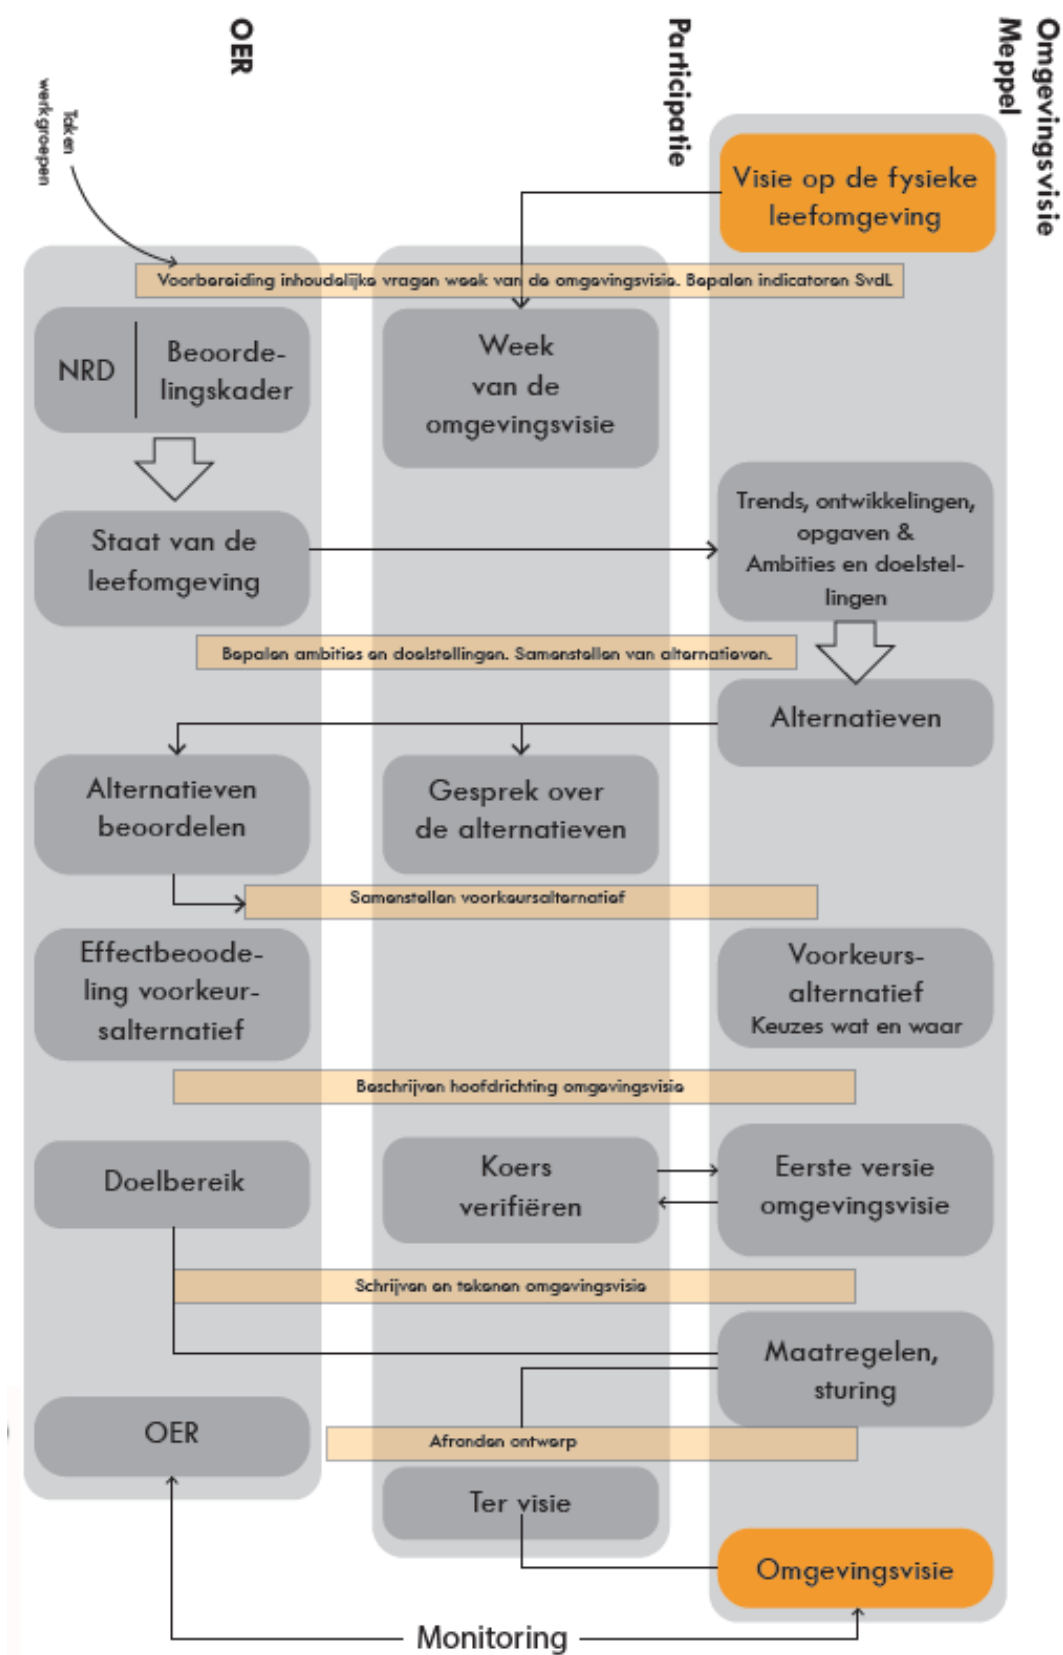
OER

Participatie

Omgevingsvisie Meppel

Taken werkgroepen

Visie op de fysieke leefomgeving

Voorbereiding inhoudelijke vragen week van de omgevingsvisie. Bepalen indicatoren SvdL

NRD

Beoordelingskader

Week van de omgevingsvisie

Staat van de leefomgeving

Trends, ontwikkelingen, opgaven & Ambities en doelstellingen

Bepalen ambities en doelstellingen. Samenstellen van alternatieven.

Alternatieven

Alternatieven beoordelen

Gesprek over de alternatieven

Samenstellen voorkeursalternatief

Effectbeoordeling voorkeursalternatief

Voorkeursalternatief Keuzes wat en waar

Beschrijven hoofdrichting omgevingsvisie

Doelbereik

Koers verifiëren

Eerste versie omgevingsvisie

Schrijven en tekenen omgevingsvisie

Maatregelen, sturing

OER

Afronden ontwerp

Ter visie

Omgevingsvisie

Monitoring